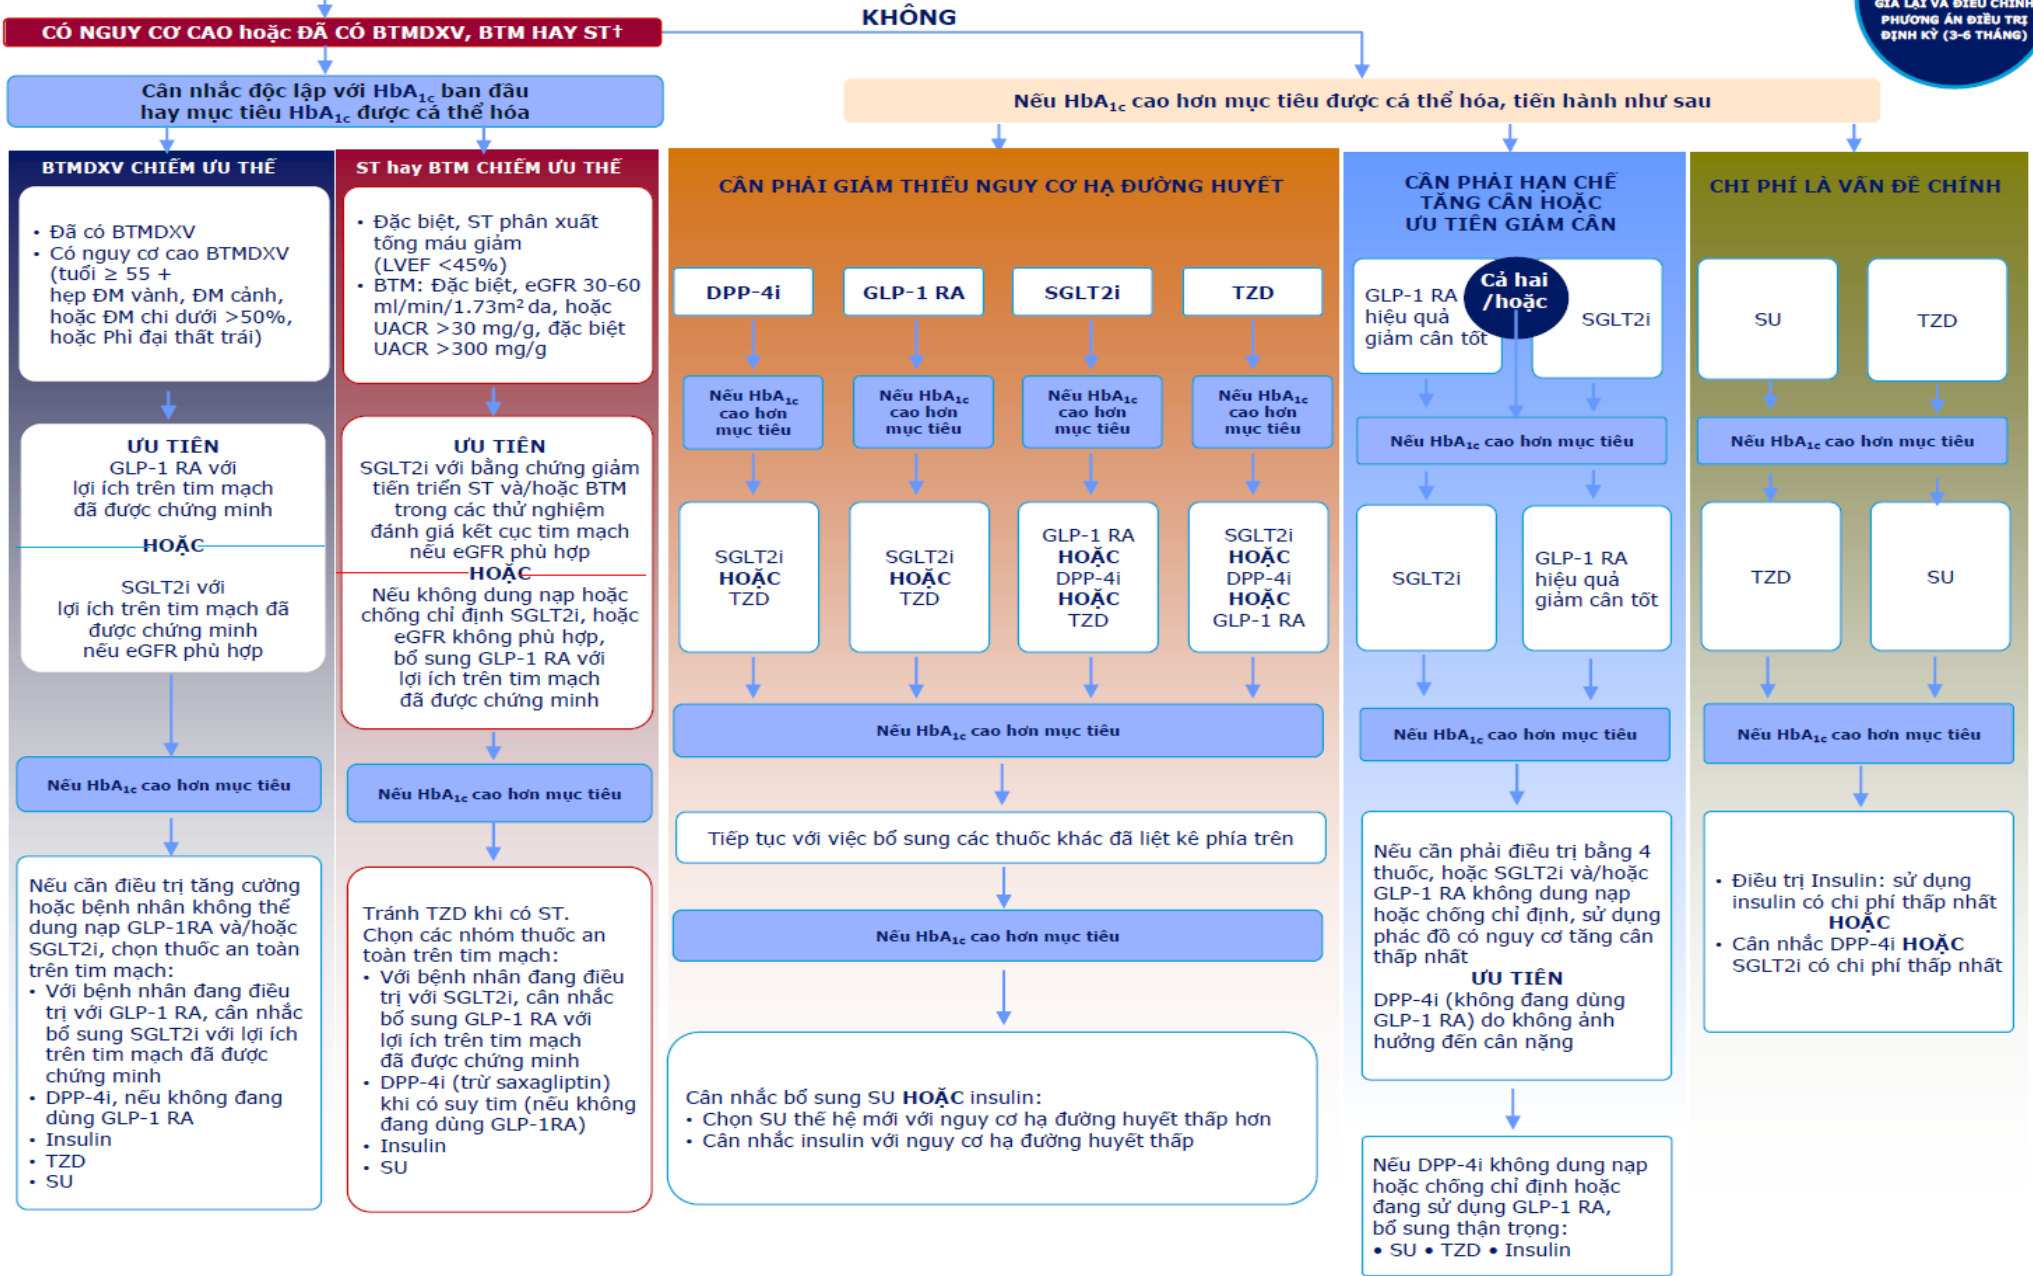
CÓ NGUY CƠ CAO hoặc ĐÃ CÓ BTMDXV, BTM HAY ST†

KHÔNG

GIA LẠI VÀ ĐIỀU CHỈNH PHƯƠNG ÁN ĐIỀU TRỊ ĐỊNH KỲ (3-6 THÁNG)

Cân nhắc độc lập với HbA$_{1c}$ ban đầu hay mục tiêu HbA$_{1c}$ được cá thể hóa

Nếu HbA$_{1c}$ cao hơn mục tiêu được cá thể hóa, tiến hành như sau

BTMDXV CHIẾM ƯU THẾ

• Đã có BTMDXV
• Có nguy cơ cao BTMDXV (tuổi ≥ 55 + hẹp ĐM vành, ĐM cảnh, hoặc ĐM chi dưới >50%, hoặc Phì đại thất trái)

ƯU TIÊN
GLP-1 RA với lợi ích trên tim mạch đã được chứng minh
HOẶC
SGLT2i với lợi ích trên tim mạch đã được chứng minh nếu eGFR phù hợp

Nếu HbA$_{1c}$ cao hơn mục tiêu

Nếu cần điều trị tăng cường hoặc bệnh nhân không thể dung nạp GLP-1RA và/hoặc SGLT2i, chọn thuốc an toàn trên tim mạch:
• Với bệnh nhân đang điều trị với GLP-1 RA, cân nhắc bổ sung SGLT2i với lợi ích trên tim mạch đã được chứng minh
• DPP-4i, nếu không đang dùng GLP-1 RA
• Insulin
• TZD
• SU

ST hay BTM CHIẾM ƯU THẾ

• Đặc biệt, ST phân xuất tống máu giảm (LVEF <45%)
• BTM: Đặc biệt, eGFR 30-60 ml/min/1.73m² da, hoặc UACR >30 mg/g, đặc biệt UACR >300 mg/g

ƯU TIÊN
SGLT2i với bằng chứng giảm tiến triển ST và/hoặc BTM trong các thử nghiệm đánh giá kết cục tim mạch nếu eGFR phù hợp
HOẶC
Nếu không dung nạp hoặc chống chỉ định SGLT2i, hoặc eGFR không phù hợp, bổ sung GLP-1 RA với lợi ích trên tim mạch đã được chứng minh

Nếu HbA$_{1c}$ cao hơn mục tiêu

Tránh TZD khi có ST.
Chọn các nhóm thuốc an toàn trên tim mạch:
• Với bệnh nhân đang điều trị với SGLT2i, cân nhắc bổ sung GLP-1 RA với lợi ích trên tim mạch đã được chứng minh
• DPP-4i (trừ saxagliptin) khi có suy tim (nếu không đang dùng GLP-1RA)
• Insulin
• SU

CẦN PHẢI GIẢM THIỂU NGUY CƠ HẠ ĐƯỜNG HUYẾT

DPP-4i | GLP-1 RA | SGLT2i | TZD

Nếu HbA$_{1c}$ cao hơn mục tiêu | Nếu HbA$_{1c}$ cao hơn mục tiêu | Nếu HbA$_{1c}$ cao hơn mục tiêu | Nếu HbA$_{1c}$ cao hơn mục tiêu

SGLT2i HOẶC TZD | SGLT2i HOẶC TZD | GLP-1 RA HOẶC DPP-4i HOẶC TZD | SGLT2i HOẶC DPP-4i HOẶC GLP-1 RA

Nếu HbA$_{1c}$ cao hơn mục tiêu

Tiếp tục với việc bổ sung các thuốc khác đã liệt kê phía trên

Nếu HbA$_{1c}$ cao hơn mục tiêu

Cân nhắc bổ sung SU HOẶC insulin:
• Chọn SU thế hệ mới với nguy cơ hạ đường huyết thấp hơn
• Cân nhắc insulin với nguy cơ hạ đường huyết thấp

CẦN PHẢI HẠN CHẾ TĂNG CÂN HOẶC ƯU TIÊN GIẢM CÂN

GLP-1 RA hiệu quả giảm cân tốt | Cả hai /hoặc | SGLT2i

Nếu HbA$_{1c}$ cao hơn mục tiêu

SGLT2i | GLP-1 RA hiệu quả giảm cân tốt

Nếu HbA$_{1c}$ cao hơn mục tiêu

Nếu cần phải điều trị bằng 4 thuốc, hoặc SGLT2i và/hoặc GLP-1 RA không dung nạp hoặc chống chỉ định, sử dụng phác đồ có nguy cơ tăng cân thấp nhất
ƯU TIÊN
DPP-4i (không đang dùng GLP-1 RA) do không ảnh hưởng đến cân nặng

Nếu DPP-4i không dung nạp hoặc chống chỉ định hoặc đang sử dụng GLP-1 RA, bổ sung thận trọng:
• SU • TZD • Insulin

CHI PHÍ LÀ VẤN ĐỀ CHÍNH

SU | TZD

Nếu HbA$_{1c}$ cao hơn mục tiêu

TZD | SU

Nếu HbA$_{1c}$ cao hơn mục tiêu

• Điều trị Insulin: sử dụng insulin có chi phí thấp nhất
HOẶC
• Cân nhắc DPP-4i HOẶC SGLT2i có chi phí thấp nhất